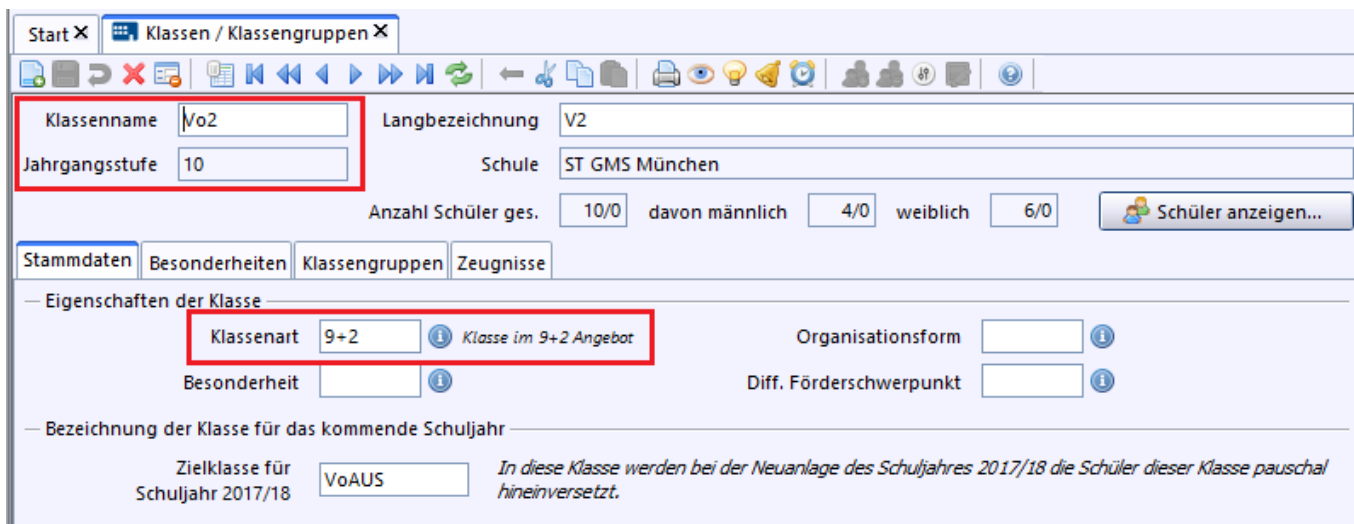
Start ✕ Klassen / Klassengruppen ✕

Klassenname Vo2
Jahrgangsstufe 10
Langbezeichnung V2
Schule ST GMS München
Anzahl Schüler ges. 10/0 davon männlich 4/0 weiblich 6/0
Schüler anzeigen...

Stammdaten | Besonderheiten | Klassengruppen | Zeugnisse

Eigenschaften der Klasse
Klassenart 9+2 Klasse im 9+2 Angebot
Organisationsform
Besonderheit
Diff. Förderschwerpunkt

Bezeichnung der Klasse für das kommende Schuljahr
Zielklasse für Schuljahr 2017/18 VoAUS
In diese Klasse werden bei der Neuanlage des Schuljahres 2017/18 die Schüler dieser Klasse pauschal hineinversetzt.